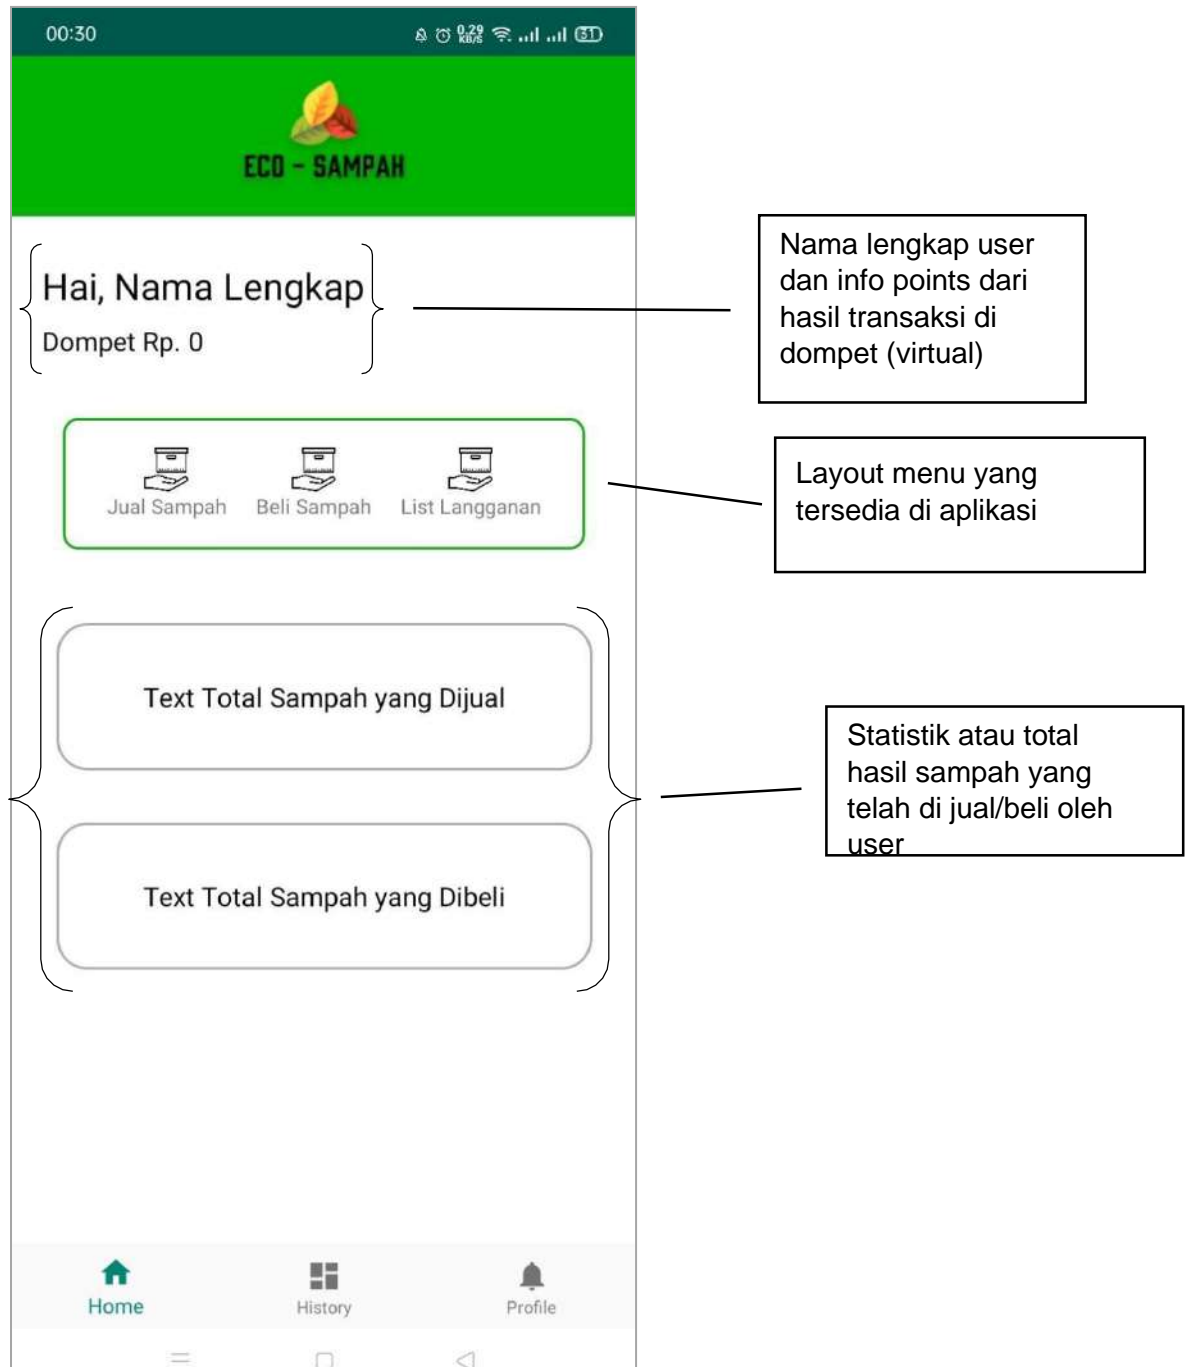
00:30

0.29 KB/S

31

ECO - SAMPAH

Hai, Nama Lengkap

Dompet Rp. 0

Nama lengkap user dan info points dari hasil transaksi di dompet (virtual)

Jual Sampah

Beli Sampah

List Langganan

Layout menu yang tersedia di aplikasi

Text Total Sampah yang Dijual

Text Total Sampah yang Dibeli

Statistik atau total hasil sampah yang telah di jual/beli oleh user

Home

History

Profile